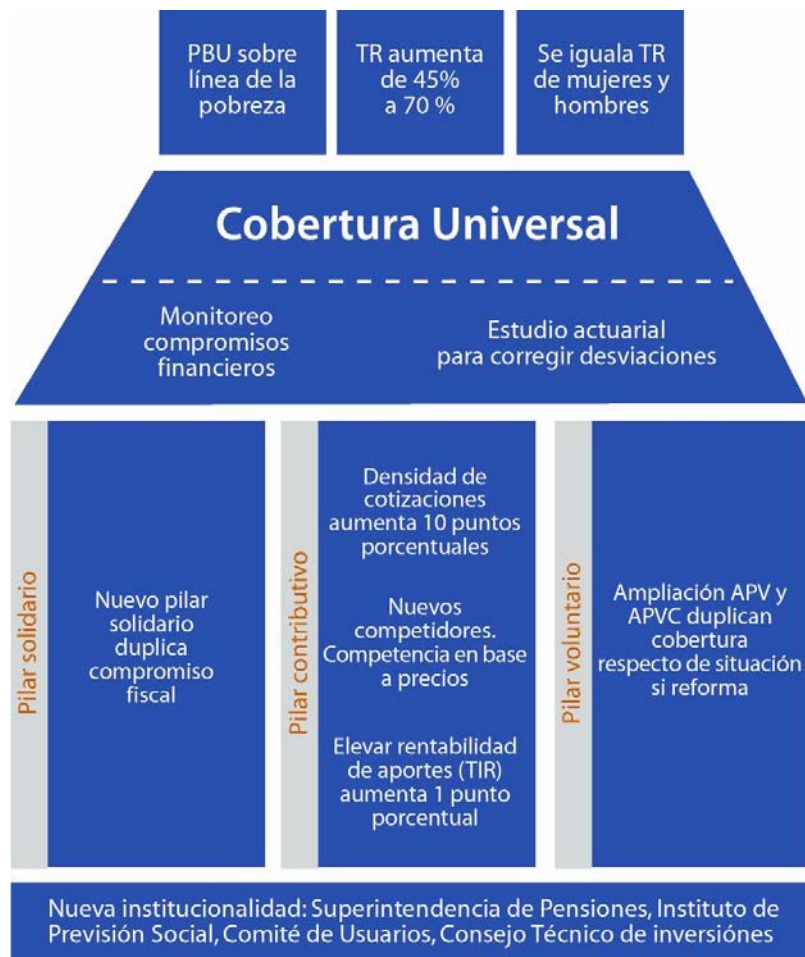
PBU sobre línea de la pobreza

TR aumenta de 45% a 70 %

Se iguala TR de mujeres y hombres

Cobertura Universal

Monitoreo compromisos financieros

Estudio actuarial para corregir desviaciones

Pilar solidario

Nuevo pilar solidario duplica compromiso fiscal

Pilar contributivo

Densidad de cotizaciones aumenta 10 puntos porcentuales

Nuevos competidores. Competencia en base a precios

Elevar rentabilidad de aportes (TIR) aumenta 1 punto porcentual

Pilar voluntario

Ampliación APV y APVC duplican cobertura respecto de situación si reforma

Nueva institucionalidad: Superintendencia de Pensiones, Instituto de Previsión Social, Comité de Usuarios, Consejo Técnico de inversiónes